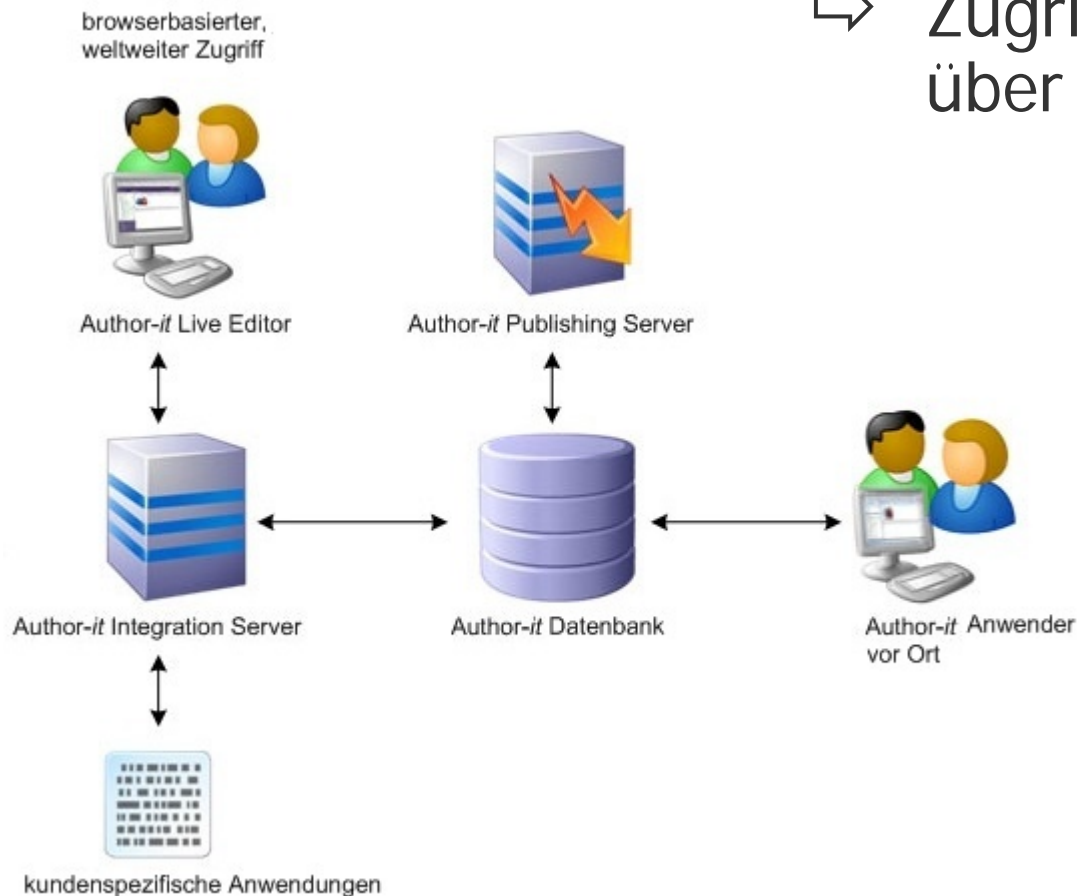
browserbasierter, weltweiter Zugriff

⇨ Zugri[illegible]
über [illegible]

Author-*it* Live Editor

Author-*it* Publishing Server

Author-*it* Integration Server

Author-*it* Datenbank

Author-*it* Anwender vor Ort

kundenspezifische Anwendungen